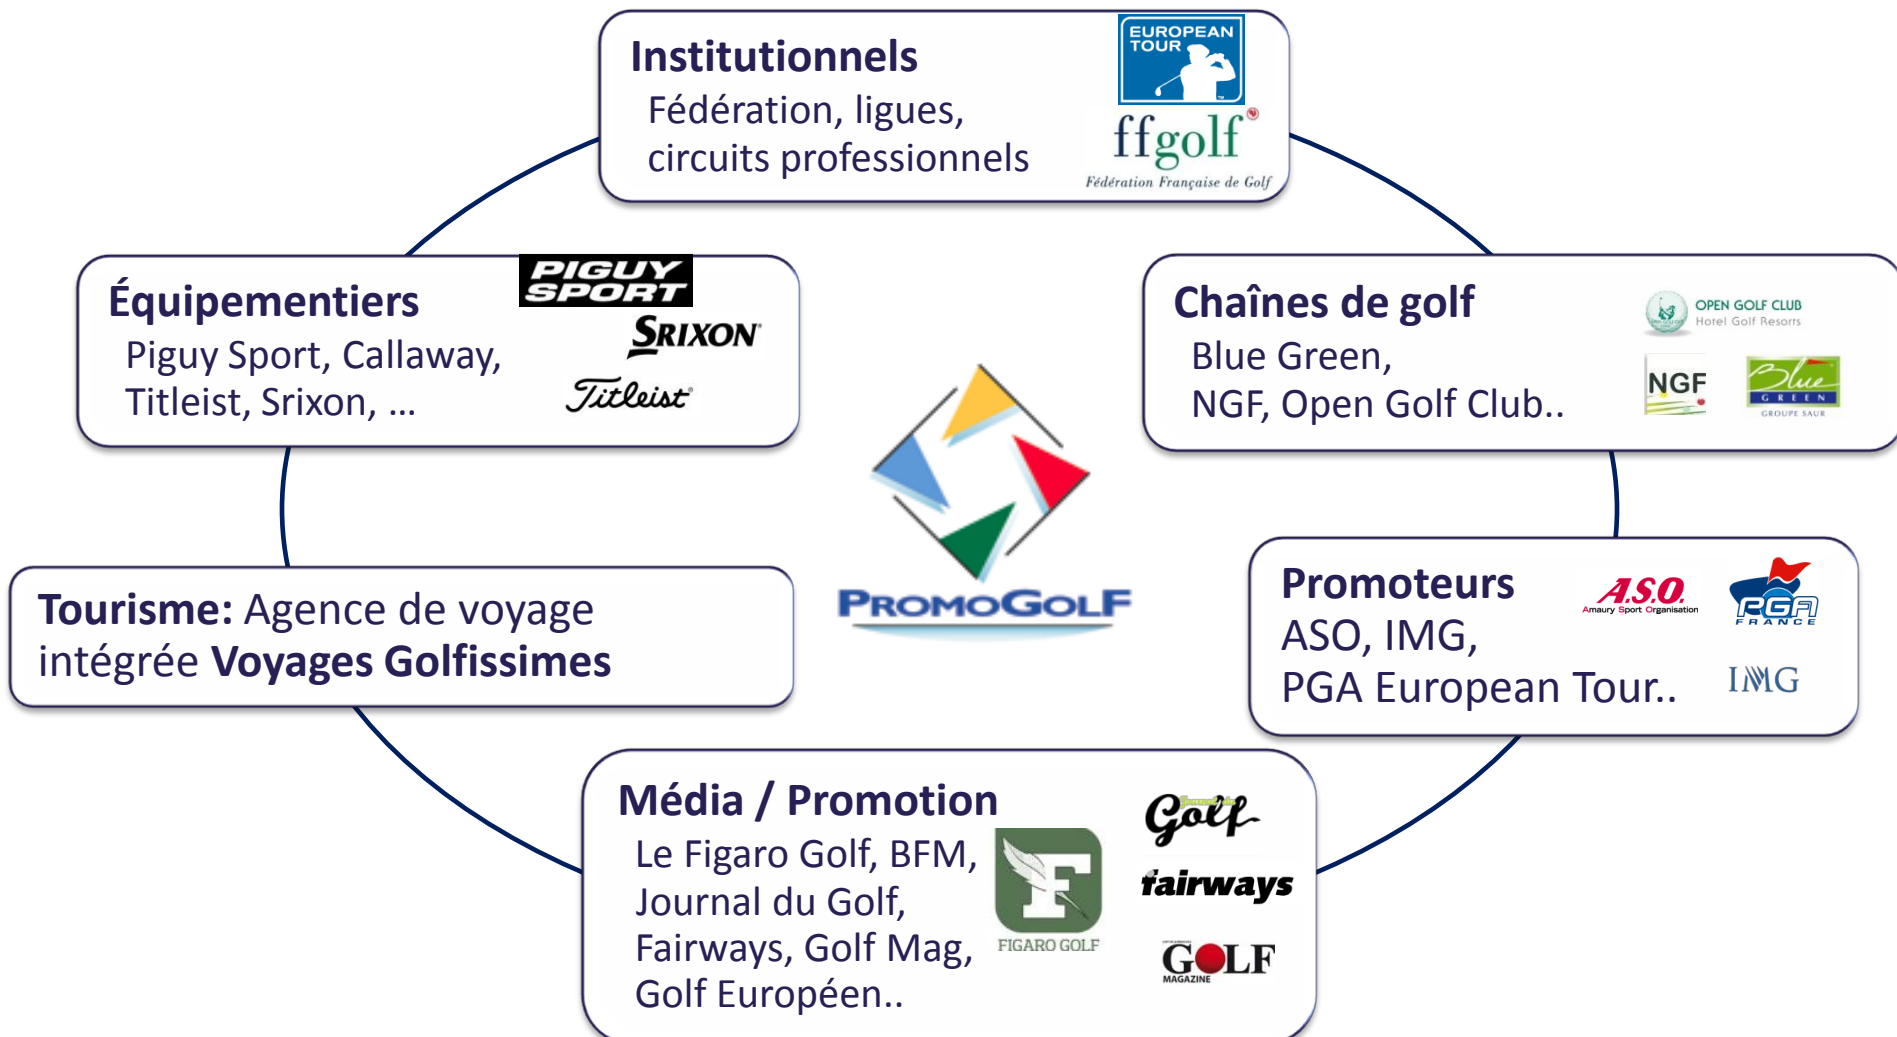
Institutionnels
Fédération, ligues, circuits professionnels

EUROPEAN TOUR
ffgolf
Fédération Française de Golf

Équipementiers
Piguy Sport, Callaway, Titleist, Srixon, …

PIGUY SPORT
SRIXON
Titleist

Chaînes de golf
Blue Green, NGF, Open Golf Club..

OPEN GOLF CLUB
Hotel Golf Resorts
NGF
Blue GREEN
GROUPE SAUR

PROMOGOLF

Tourisme: Agence de voyage intégrée Voyages Golfissimes

Promoteurs
ASO, IMG, PGA European Tour..

A.S.O.
Amaury Sport Organisation
PGA FRANCE
IMG

Média / Promotion
Le Figaro Golf, BFM, Journal du Golf, Fairways, Golf Mag, Golf Européen..

F
FIGARO GOLF
Golf
fairways
GOLF
MAGAZINE